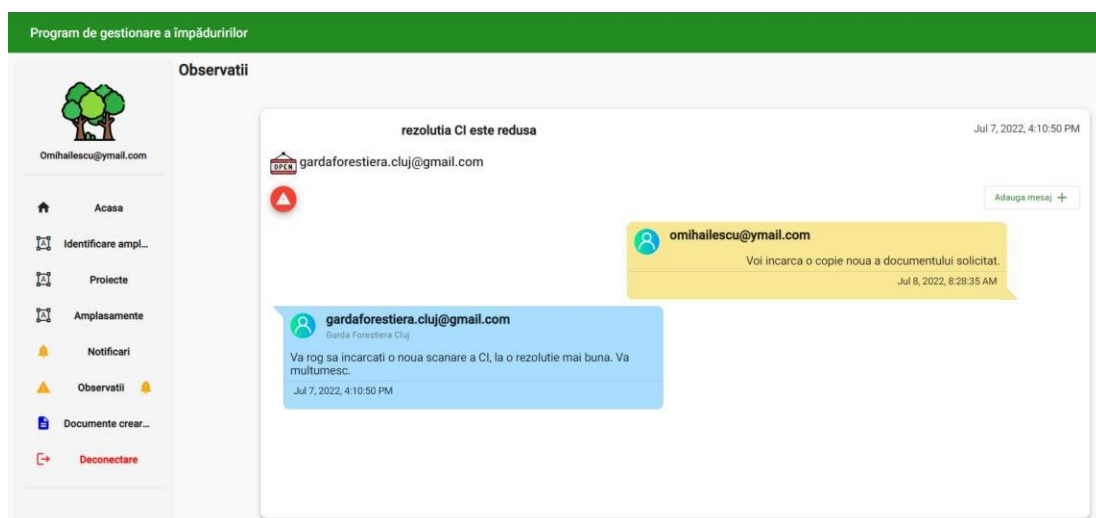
Program de gestionare a împăduririlor

Omihailescu@ymail.com

Acasa

Identificare ampl...

Proiecte

Amplasamente

Notificari

Observatii

Documente crear...

Deconectare

Observatii

rezolutia CI este redusa

Jul 7, 2022, 4:10:50 PM

OPEN

gardaforestiera.cluj@gmail.com

Adauga mesaj +

omihailescu@ymail.com

Voi incarca o copie noua a documentului solicitat.

Jul 8, 2022, 8:28:35 AM

gardaforestiera.cluj@gmail.com

Garda Forestiera Cluj

Va rog sa incarcati o noua scanare a CI, la o rezolutie mai buna. Va multumesc.

Jul 7, 2022, 4:10:50 PM